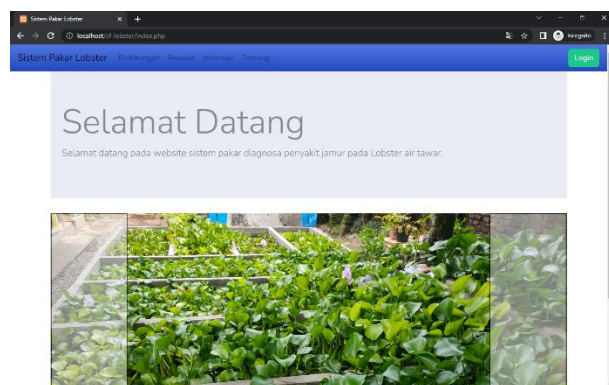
Sistem Pakar Lobster
localhost/cf-lobster/index.php
Incognito
Sistem Pakar Lobster Perhitungan Riwayat Informasi Tentang
Login

Selamat Datang

Selamat datang pada website sistem pakar diagnosa penyakit jamur pada Lobster air tawar.